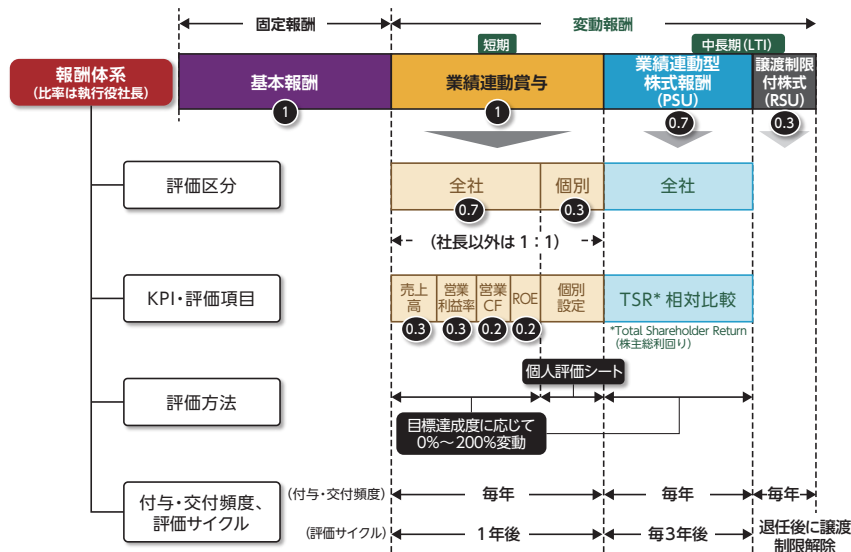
固定報酬

変動報酬

短期

中長期(LTI)

報酬体系
(比率は執行役社長)

基本報酬
1

業績連動賞与
1

業績連動型
株式報酬
(PSU)
0.7

譲渡制限
付株式
(RSU)
0.3

評価区分

全社
0.7

個別
0.3

全社

(社長以外は 1：1)

KPI・評価項目

売上高
0.3

営業利益率
0.3

営業CF
0.2

ROE
0.2

個別設定

TSR* 相対比較

*Total Shareholder Return
(株主総利回り)

個人評価シート

評価方法

目標達成度に応じて
0%～200%変動

付与・交付頻度、評価サイクル

(付与・交付頻度)

毎年

毎年

毎年

(評価サイクル)

1年後

毎3年後

退任後に譲渡制限解除